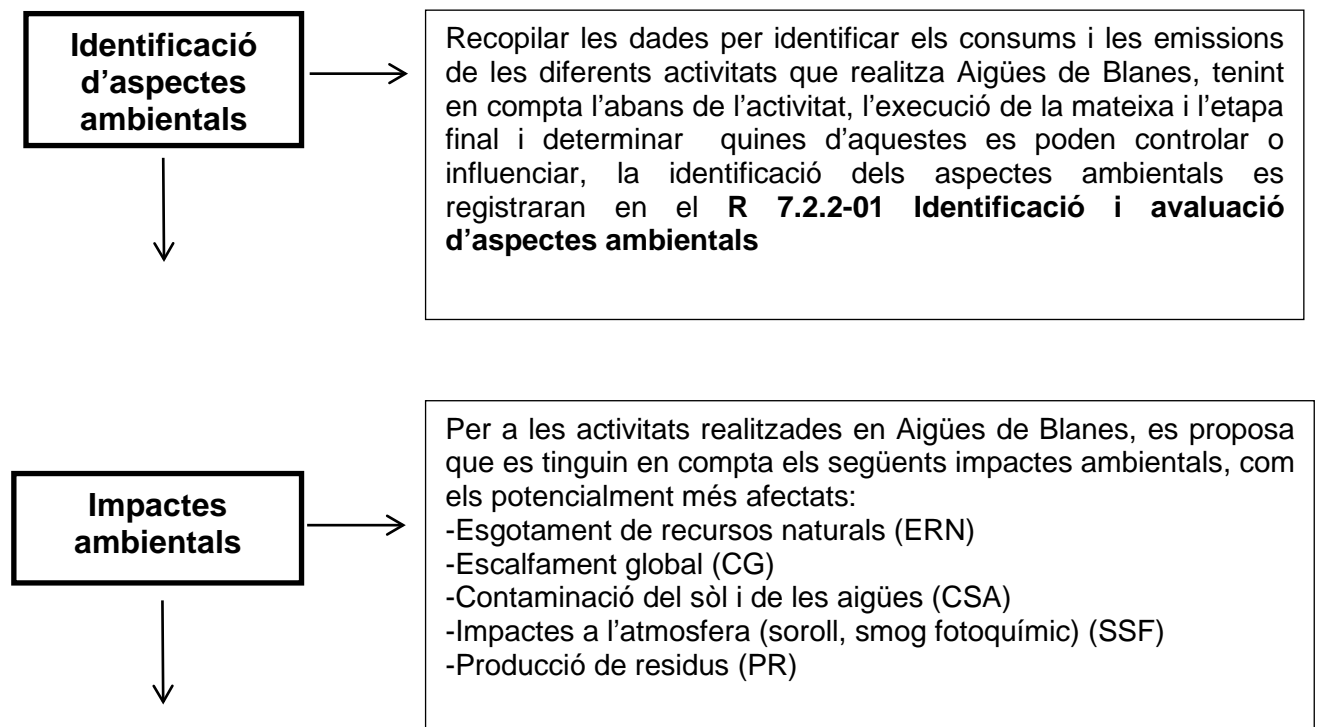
**Identificació d'aspectes ambientals**

Recopilar les dades per identificar els consums i les emissions de les diferents activitats que realitza Aigües de Blanes, tenint en compta l'abans de l'activitat, l'execució de la mateixa i l'etapa final i determinar quines d'aquestes es poden controlar o influenciar, la identificació dels aspectes ambientals es registraran en el **R 7.2.2-01 Identificació i avaluació d'aspectes ambientals**

**Impactes ambientals**

Per a les activitats realitzades en Aigües de Blanes, es proposa que es tinguin en compta els següents impactes ambientals, com els potencialment més afectats:
-Esgotament de recursos naturals (ERN)
-Escalfament global (CG)
-Contaminació del sòl i de les aigües (CSA)
-Impactes a l'atmosfera (soroll, smog fotoquímic) (SSF)
-Producció de residus (PR)